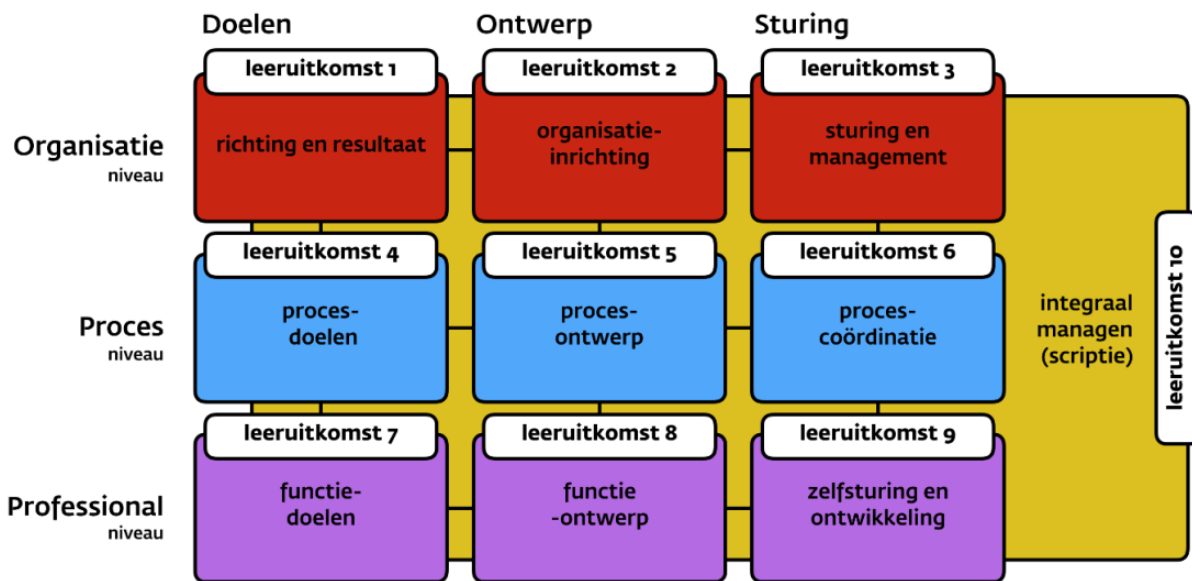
Doelen

Ontwerp

Sturing

Organisatie
niveau

leeruitkomst 1
richting en resultaat

leeruitkomst 2
organisatie-inrichting

leeruitkomst 3
sturing en management

Proces
niveau

leeruitkomst 4
proces-doelen

leeruitkomst 5
proces-ontwerp

leeruitkomst 6
proces-coördinatie

Professional
niveau

leeruitkomst 7
functie-doelen

leeruitkomst 8
functie -ontwerp

leeruitkomst 9
zelfsturing en ontwikkeling

integraal managen (scriptie)

leeruitkomst 10